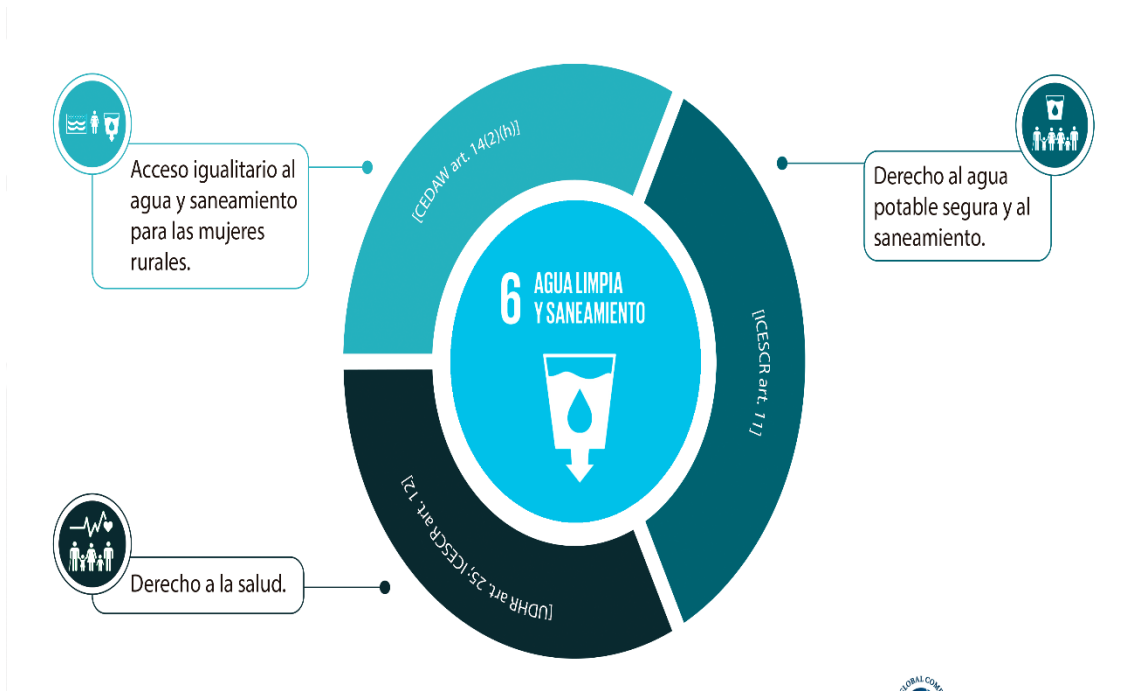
Acceso igualitario al agua y saneamiento para las mujeres rurales.

[CEDAW art. 14(2)(h)]

Derecho al agua potable segura y al saneamiento.

6 AGUA LIMPIA Y SANEAMIENTO

[ICESCR art. 11]

[UDHR art. 25; ICESCR art. 12]

Derecho a la salud.

GLOBAL COM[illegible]